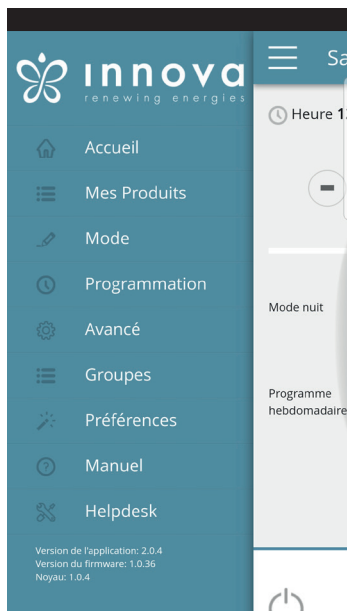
innova
renewing energies

Accueil
Mes Produits
Mode
Programmation
Avancé
Groupes
Préférences
Manuel
Helpdesk

Version de l'application: 2.0.4
Version du firmware: 1.0.36
Noyau: 1.0.4

Sa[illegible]

Heure 1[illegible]

Mode nuit

Programme hebdomadaire